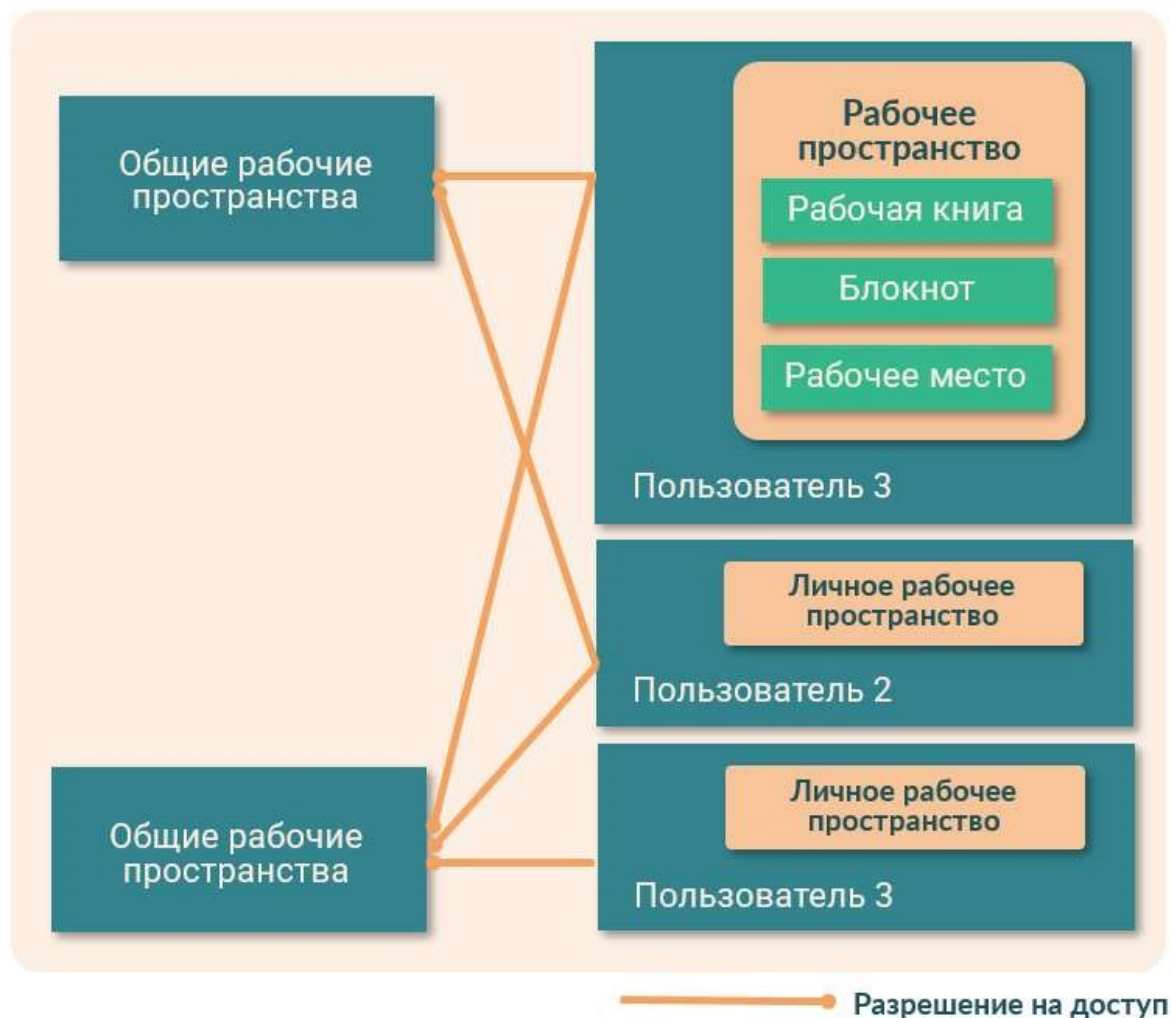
Общие рабочие пространства

Рабочее пространство

Рабочая книга

Блокнот

Рабочее место

Пользователь 3

Личное рабочее пространство

Пользователь 2

Общие рабочие пространства

Личное рабочее пространство

Пользователь 3

Разрешение на доступ